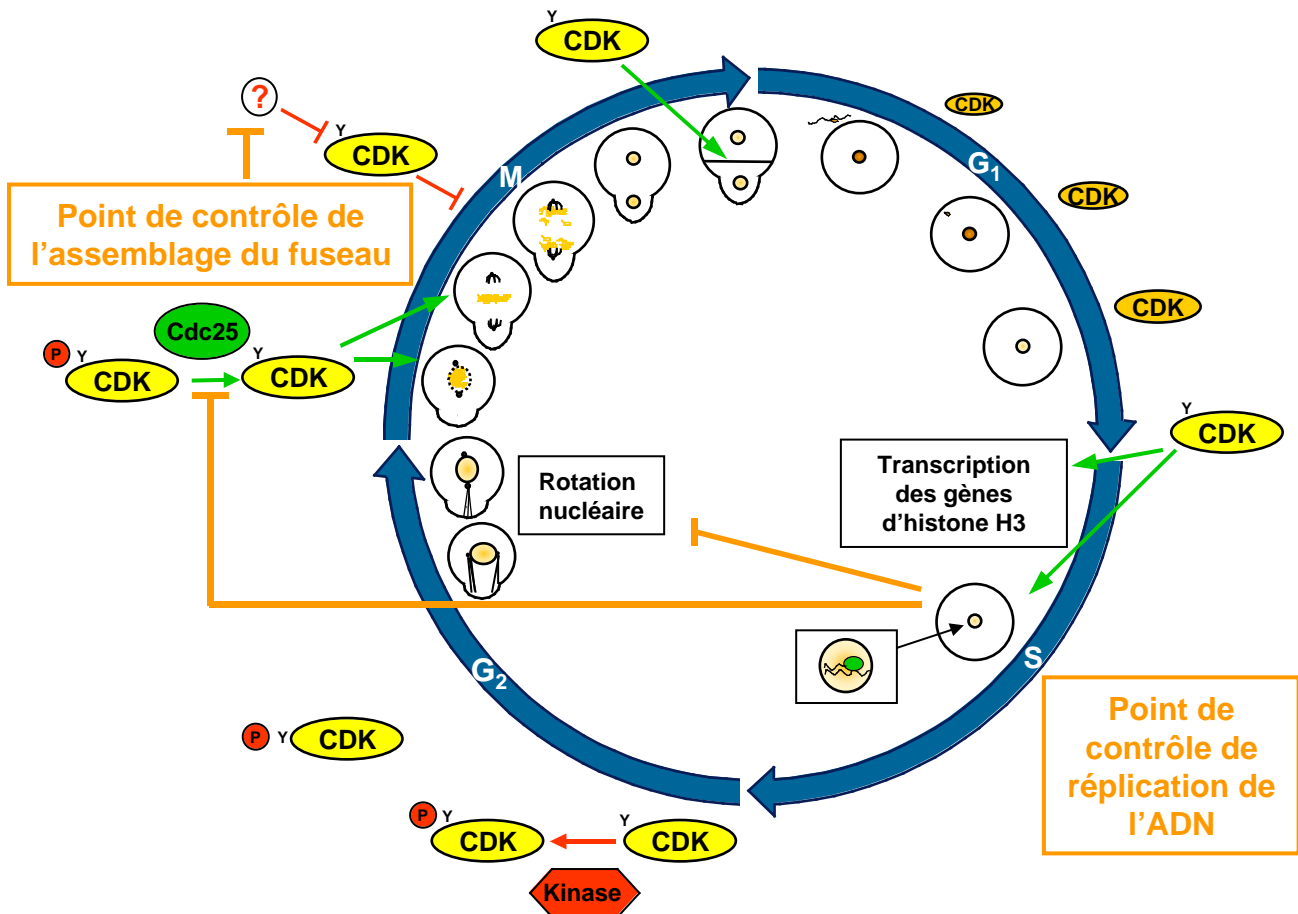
Y
CDK

CDK

?

Y
CDK

M

$G_1$

CDK

Point de contrôle de l’assemblage du fuseau

CDK

CDK

Cdc25

P Y
CDK

Y
CDK

Y
CDK

Rotation nucléaire

Transcription des gènes d’histone H3

S

$G_2$

P Y CDK

Point de contrôle de réplication de l’ADN

P Y
CDK

Y
CDK

Kinase